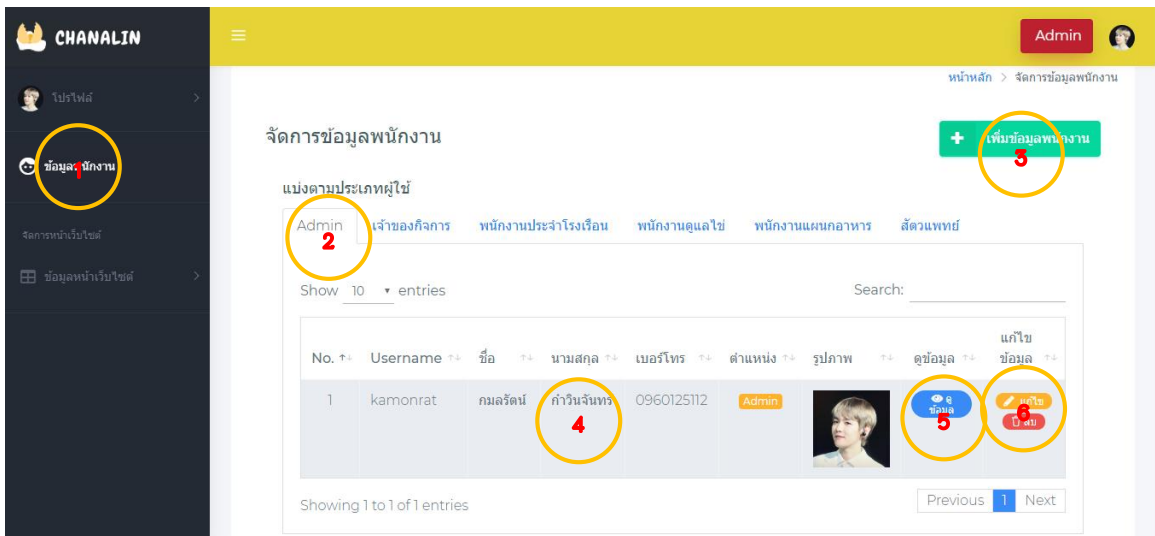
CHANALIN

โปรไฟล์

ข้อมูลพนักงาน 1

จัดการหน้าเว็บไซต์

ข้อมูลหน้าเว็บไซต์

Admin

หน้าหลัก > จัดการข้อมูลพนักงาน

จัดการข้อมูลพนักงาน

+ เพิ่มข้อมูลพนักงาน 3

แบ่งตามประเภทผู้ใช้

Admin 2 | เจ้าของกิจการ | พนักงานประจำโรงเรือน | พนักงานดูแลไข่ | พนักงานแผนกอาหาร | สัตวแพทย์

Show 10 entries

Search:

| No. | Username | ชื่อ | นามสกุล | เบอร์โทร | ตำแหน่ง | รูปภาพ | ดูข้อมูล | แก้ไขข้อมูล |
|---|---|---|---|---|---|---|---|---|
| 1 | kamonrat | กมลรัตน์ | กำวินจันทร์ 4 | 0960125112 | Admin | | ดูข้อมูล 5 | แก้ไข ลบ 6 |

Showing 1 to 1 of 1 entries

Previous 1 Next